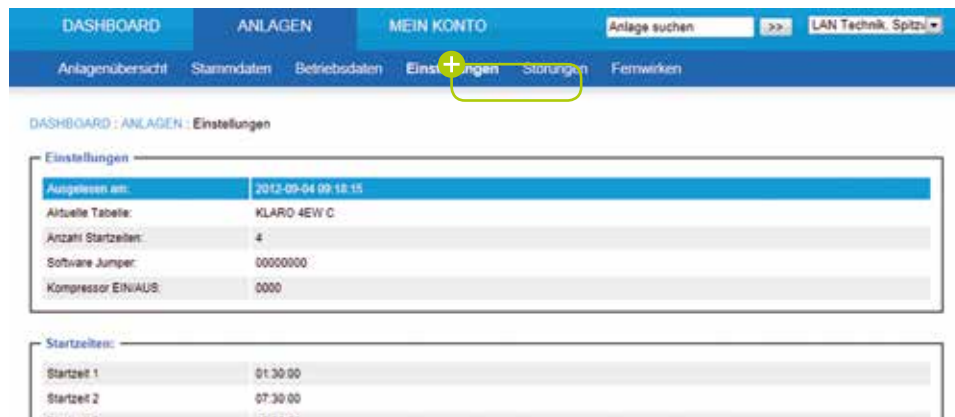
DASHBOARD ANLAGEN MEIN KONTO Anlage suchen >> LAN Technik, Spitz

Anlagenübersicht Stammdaten Betriebsdaten Einstellungen Störungen Fernwirken

DASHBOARD : ANLAGEN : Einstellungen

Einstellungen

| | |
|---|---|
| Ausgelesen am: | 2012-09-04 09:18:15 |
| Aktuelle Tabelle: | KLARO 4EW C |
| Anzahl Startzeiten: | 4 |
| Software Jumper: | 00000000 |
| Kompressor EIN/AUS: | 0000 |

Startzeiten:

| | |
|---|---|
| Startzeit 1 | 01:30:00 |
| Startzeit 2 | 07:30:00 |